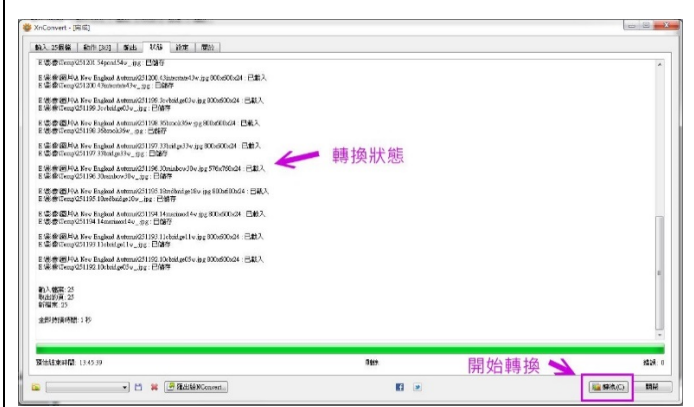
XnConvert - [預設]

輸入: 25個檔 | 動作 [3/3] | 輸出 | 狀態 | 設定 | 關於

E:\影像\Temp\251201.34pcut34w_.jpg : 已儲存

E:\影像\網片\A New England Autumn\251200.43autumn43w.jpg 800x600x24 : 已載入
E:\影像\Temp\251200.43autumn43w_.jpg : 已儲存

E:\影像\網片\A New England Autumn\251199.3covbridge03w.jpg 800x600x24 : 已載入
E:\影像\Temp\251199.3covbridge03w_.jpg : 已儲存

E:\影像\網片\A New England Autumn\251198.36brook36w.jpg 800x600x24 : 已載入
E:\影像\Temp\251198.36brook36w_.jpg : 已儲存

E:\影像\網片\A New England Autumn\251197.33bridge33w.jpg 800x600x24 : 已載入
E:\影像\Temp\251197.33bridge33w_.jpg : 已儲存

E:\影像\網片\A New England Autumn\251196.30rainbow30w.jpg 576x768x24 : 已載入
E:\影像\Temp\251196.30rainbow30w_.jpg : 已儲存

E:\影像\網片\A New England Autumn\251195.10redbridge10w.jpg 800x600x24 : 已載入
E:\影像\Temp\251195.10redbridge10w_.jpg : 已儲存

E:\影像\網片\A New England Autumn\251194.14autumn14w.jpg 800x600x24 : 已載入
E:\影像\Temp\251194.14autumn14w_.jpg : 已儲存

E:\影像\網片\A New England Autumn\251193.11cbridge11w.jpg 800x600x24 : 已載入
E:\影像\Temp\251193.11cbridge11w_.jpg : 已儲存

E:\影像\網片\A New England Autumn\251192.10cbridge05w.jpg 800x600x24 : 已載入
E:\影像\Temp\251192.10cbridge05w_.jpg : 已儲存

輸入檔案: 25
取出的項: 25
新檔案: 25

全部轉換時間: 1 秒

轉換狀態

預估結束時間: 13:45:10 | 剩餘 | 錯誤: 0

開始轉換

匯出到XnConvert | 轉換(C) | 關閉